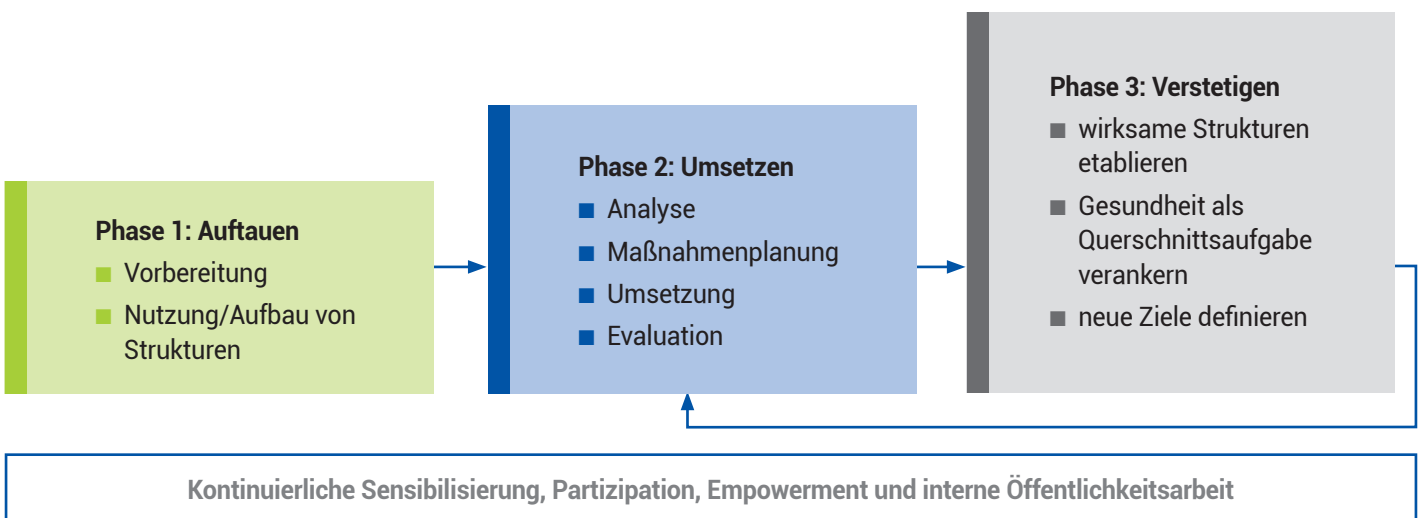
**Phase 1: Auftauen**

- Vorbereitung
- Nutzung/Aufbau von Strukturen

**Phase 2: Umsetzen**

- Analyse
- Maßnahmenplanung
- Umsetzung
- Evaluation

**Phase 3: Verstetigen**

- wirksame Strukturen etablieren
- Gesundheit als Querschnittsaufgabe verankern
- neue Ziele definieren

Kontinuierliche Sensibilisierung, Partizipation, Empowerment und interne Öffentlichkeitsarbeit